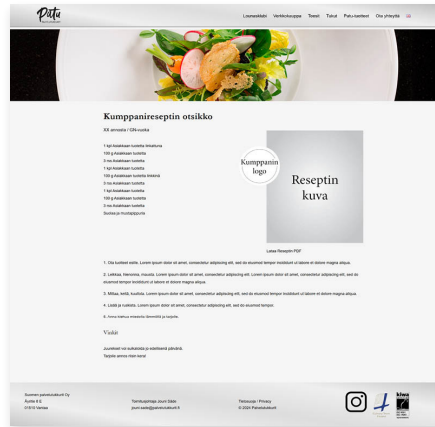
Patu

Lasteadaist Verkkokauppa Teesti Tuisut Patu-tuotteet Ota yhteyttä

Kumppanireseptin otsikko

XX annosta / GN-vuoka

1 kpl Asiakkaan tuotetta ilmaisuna
100 g Asiakkaan tuotetta
3 rkl Asiakkaan tuotetta
1 kpl Asiakkaan tuotetta
100 g Asiakkaan tuotetta ilmaisuna
3 rkl Asiakkaan tuotetta
1 kpl Asiakkaan tuotetta
100 g Asiakkaan tuotetta
3 rkl Asiakkaan tuotetta
Suolaa ja mustapippuria

Kumppanin logo

Reseptin kuva

Lataa Reseptin PDF

1. Ota kuitiset esille. Lorem ipsum dolor sit amet, consectetur adipiscing elit, sed do eiusmod tempor incididunt ut labore et dolore magna aliqua.

2. Leikkaa, Venonna, mausta. Lorem ipsum dolor sit amet, consectetur adipiscing elit. Lorem ipsum dolor sit amet, consectetur adipiscing elit, sed do eiusmod tempor incididunt ut labore et dolore magna aliqua.

3. Mittaa, keitä, kuutioi. Lorem ipsum dolor sit amet, consectetur adipiscing elit, sed do eiusmod tempor incididunt ut labore et dolore magna aliqua.

4. Lisää ja nukkeila. Lorem ipsum dolor sit amet, consectetur adipiscing elit, sed do eiusmod tempor.

5. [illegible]

Vinkit

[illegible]
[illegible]

Suomen patutuoilukunt Oy
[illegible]
01510 Vantaa

Tarratuppaja Jouni Sääri
jouni.saari@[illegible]

Tietosuoja / Privacy
© 2024 Patutuoilukunt

kiwa